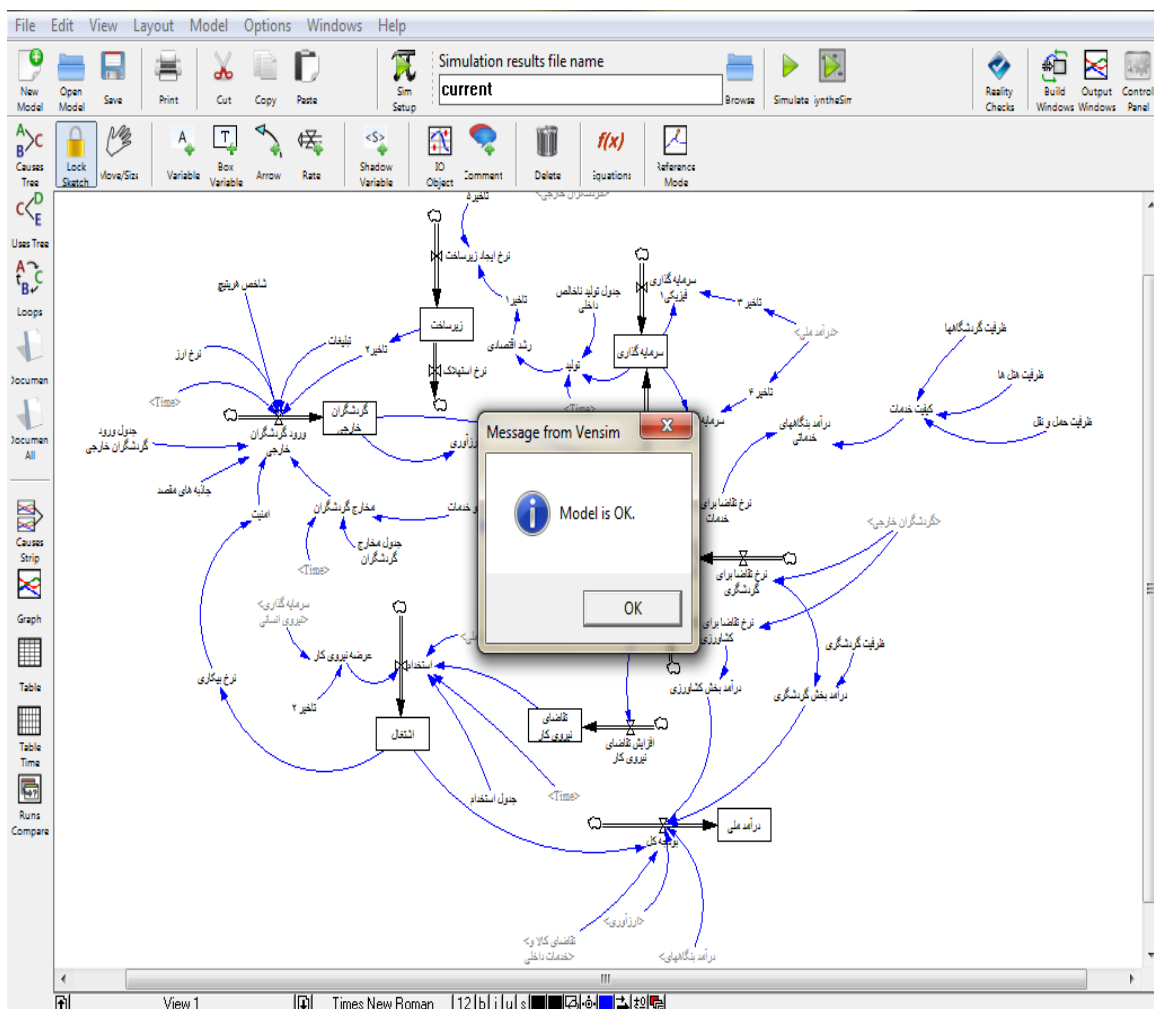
File Edit View Layout Model Options Windows Help

New Model | Open Model | Save | Print | Cut | Copy | Paste | Sim Setup | Simulation results file name | current | Browse | Simulate | SyntheSim | Reality Checks | Build Windows | Output Windows | Control Panel

Causes Tree | Lock Sketch | Move/Size | Variable | Box Variable | Arrow | Rate | Shadow Variable | IO Object | Comment | Delete | Equations | Reference Mode

Uses Tree | Loops | Document | Document All | Causes Strip | Graph | Table | Table Time | Runs Compare

تاخیر ۵
نرخ ایجاد زیرساخت
تاخیر ۱
زیرساخت
نرخ استهلاک
شاخص هریتیج
تبلیغات
تاخیر ۲
نرخ ارز
<Time>
جدول ورود گردشگران خارجی
ورود گردشگران خارجی
گردشگران خارجی
جاذبه های مقصد
امنیت
مخارج گردشگران
جدول مخارج گردشگران
<Time>
سرمایه گذاری فیزیکی ۱
جدول تولید ناخالص داخلی
رشد اقتصادی
تولید
سرمایه گذاری
تاخیر ۳
<درآمد ملی>
تاخیر ۴
ظرفیت گردشگاهها
ظرفیت هتل ها
کیفیت خدمات
ظرفیت حمل و نقل
درآمد بنگاههای خدماتی
نرخ تقاضا برای خدمات
<گردشگران خارجی>
نرخ تقاضا برای گردشگری
نرخ تقاضا برای کشاورزی
ظرفیت گردشگری
درآمد بخش کشاورزی
درآمد بخش گردشگری
<سرمایه گذاری نیروی انسانی>
عرضه نیروی کار
استخدام
تاخیر ۲
نرخ بیکاری
اشتغال
تقاضای نیروی کار
افزایش تقاضای نیروی کار
جدول استخدام
<Time>
تولید کل
درآمد ملی
<ارزآوری>
<تقاضای کالا و خدمات داخلی>
<درآمد بنگاههای>

Message from Vensim
Model is OK.
OK

View 1 | Times New Roman | 12 | b | i | u | s